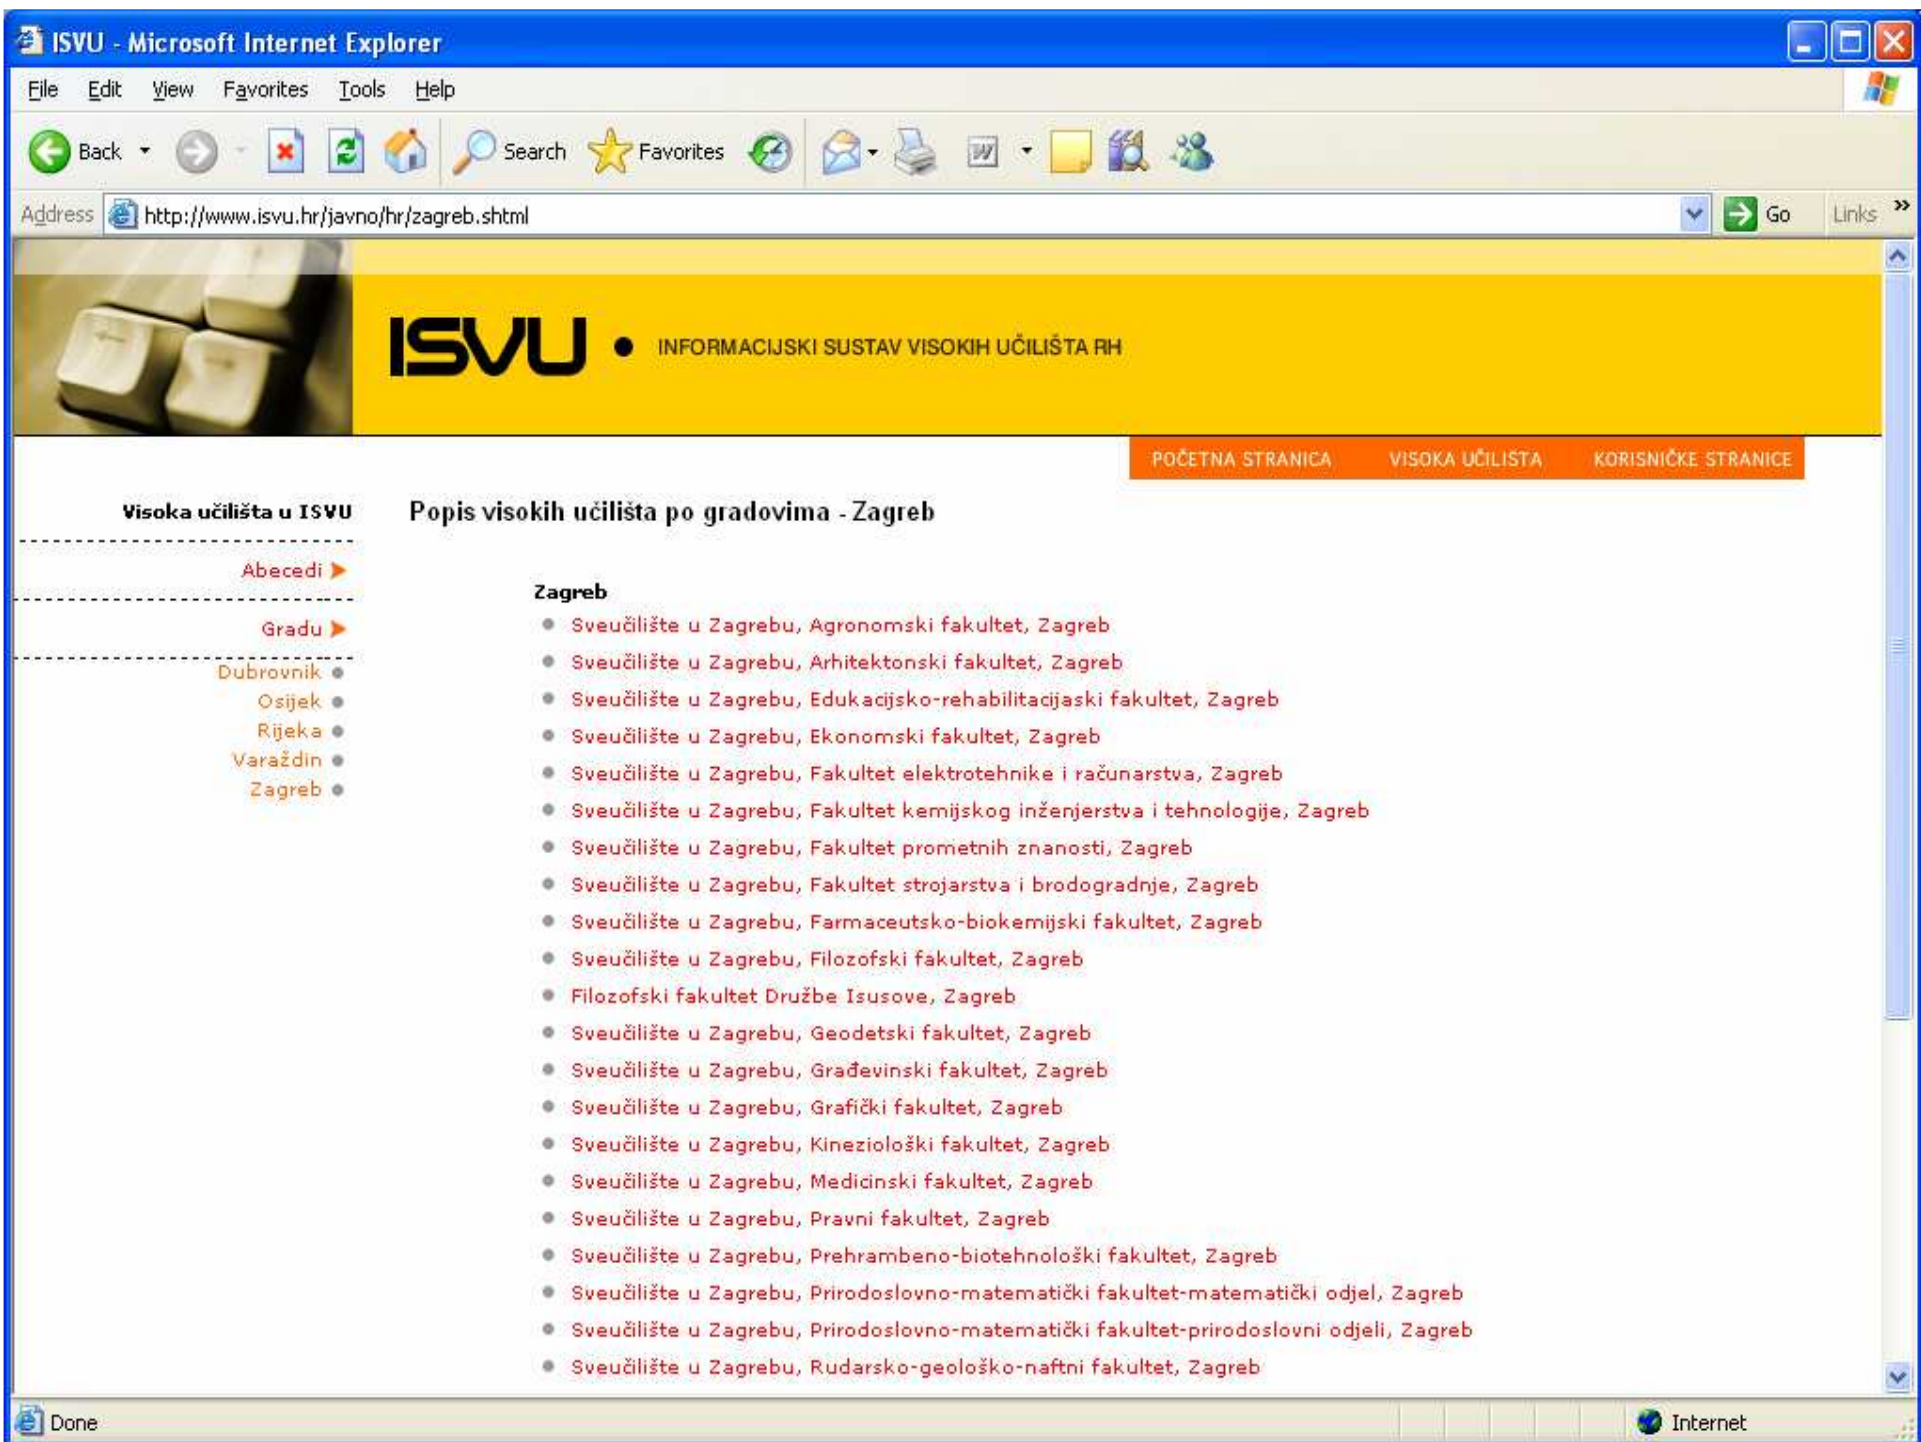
ISVU - Microsoft Internet Explorer

File Edit View Favorites Tools Help

Back Search Favorites

Address http://www.isvu.hr/javno/hr/zagreb.shtml Go Links

ISVU • INFORMACIJSKI SUSTAV VISOKIH UČILIŠTA RH

POČETNA STRANICA VISOKA UČILIŠTA KORISNIČKE STRANICE

Visoka učilišta u ISVU

Abecedi

Gradu

Dubrovnik
Osijek
Rijeka
Varaždin
Zagreb

Popis visokih učilišta po gradovima - Zagreb

Zagreb

- Sveučilište u Zagrebu, Agronomski fakultet, Zagreb
- Sveučilište u Zagrebu, Arhitektonski fakultet, Zagreb
- Sveučilište u Zagrebu, Edukacijsko-rehabilitacijaski fakultet, Zagreb
- Sveučilište u Zagrebu, Ekonomski fakultet, Zagreb
- Sveučilište u Zagrebu, Fakultet elektrotehnike i računarstva, Zagreb
- Sveučilište u Zagrebu, Fakultet kemijskog inženjerstva i tehnologije, Zagreb
- Sveučilište u Zagrebu, Fakultet prometnih znanosti, Zagreb
- Sveučilište u Zagrebu, Fakultet strojarstva i brodogradnje, Zagreb
- Sveučilište u Zagrebu, Farmaceutsko-biokemijski fakultet, Zagreb
- Sveučilište u Zagrebu, Filozofski fakultet, Zagreb
- Filozofski fakultet Družbe Isusove, Zagreb
- Sveučilište u Zagrebu, Geodetski fakultet, Zagreb
- Sveučilište u Zagrebu, Građevinski fakultet, Zagreb
- Sveučilište u Zagrebu, Grafički fakultet, Zagreb
- Sveučilište u Zagrebu, Kineziološki fakultet, Zagreb
- Sveučilište u Zagrebu, Medicinski fakultet, Zagreb
- Sveučilište u Zagrebu, Pravni fakultet, Zagreb
- Sveučilište u Zagrebu, Prehrambeno-biotehnološki fakultet, Zagreb
- Sveučilište u Zagrebu, Prirodoslovno-matematički fakultet-matematički odjel, Zagreb
- Sveučilište u Zagrebu, Prirodoslovno-matematički fakultet-prirodoslovni odjeli, Zagreb
- Sveučilište u Zagrebu, Rudarsko-geološko-naftni fakultet, Zagreb

Done Internet